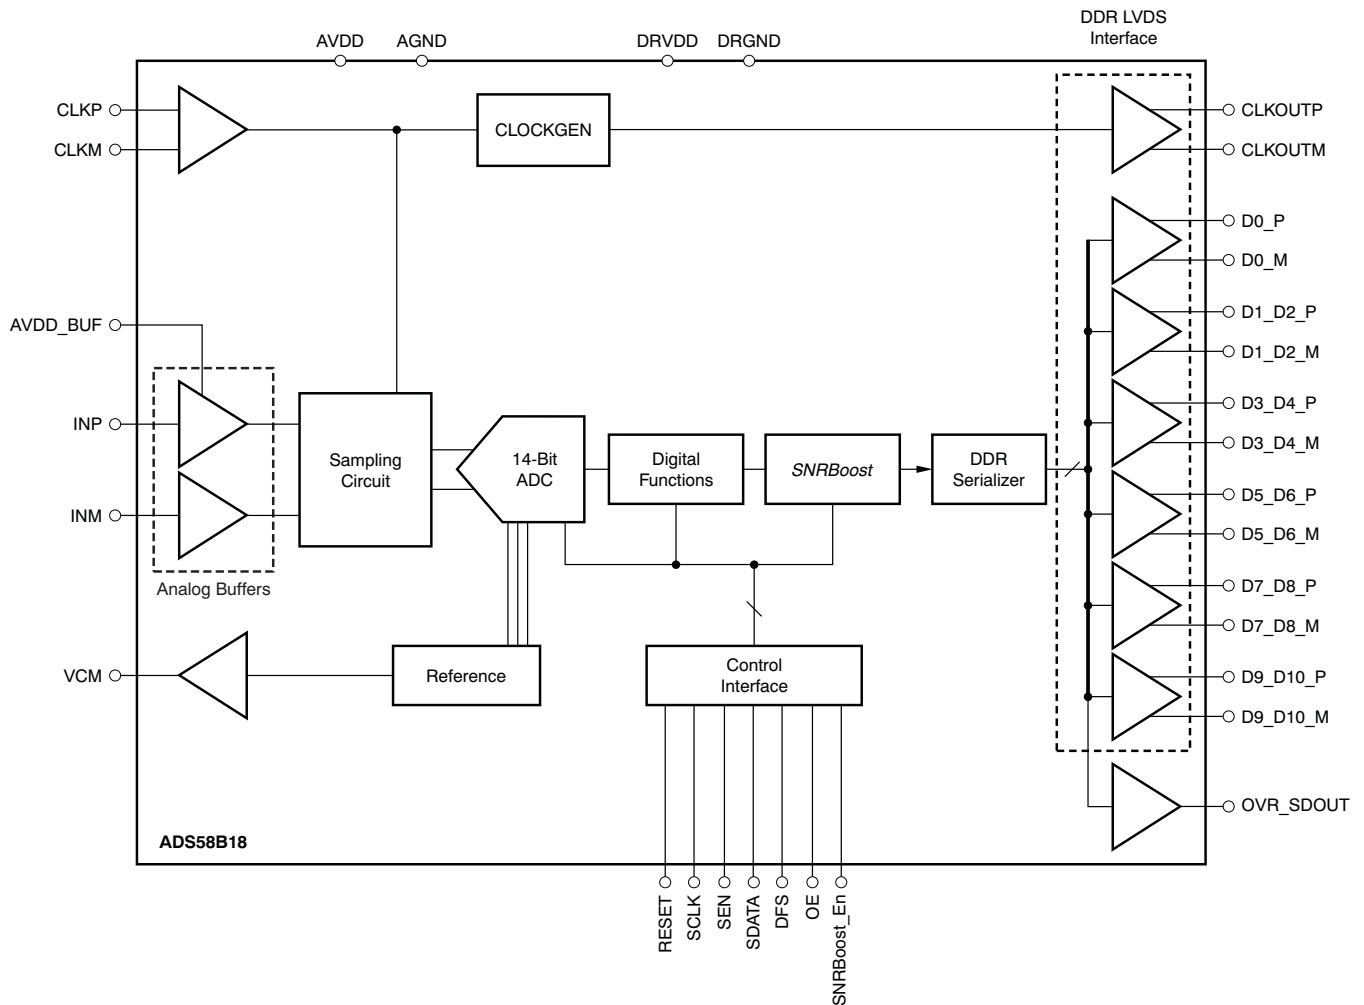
AVDD AGND DRVDD DRGND

DDR LVDS Interface

CLKP
CLKM
CLOCKGEN
CLKOUTP
CLKOUTM
D0_P
D0_M
D1_D2_P
D1_D2_M
AVDD_BUF
D3_D4_P
D3_D4_M
INP
Sampling Circuit
14-Bit ADC
Digital Functions
SNRBoost
DDR Serializer
D5_D6_P
INM
D5_D6_M
Analog Buffers
D7_D8_P
D7_D8_M
VCM
Reference
Control Interface
D9_D10_P
D9_D10_M
OVR_SDOUT
ADS58B18

RESET SCLK SEN SDATA DFS OE SNRBoost_En